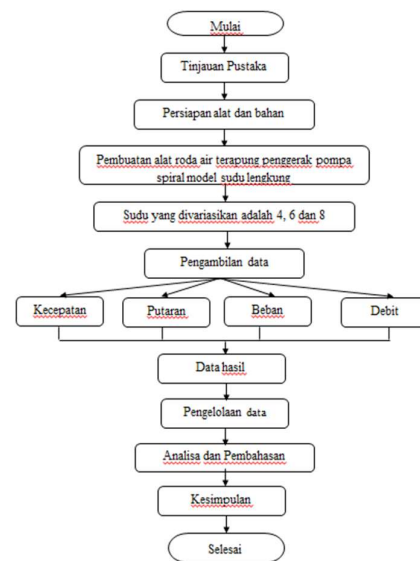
Mulai

Tinjauan Pustaka

Persiapan alat dan bahan

Pembuatan alat roda air terapung penggerak pompa spiral model sudu lengkung

Sudu yang divariasikan adalah 4, 6 dan 8

Pengambilan data

Kecepatan

Putaran

Beban

Debit

Data hasil

Pengelolaan data

Analisa dan Pembahasan

Kesimpulan

Selesai